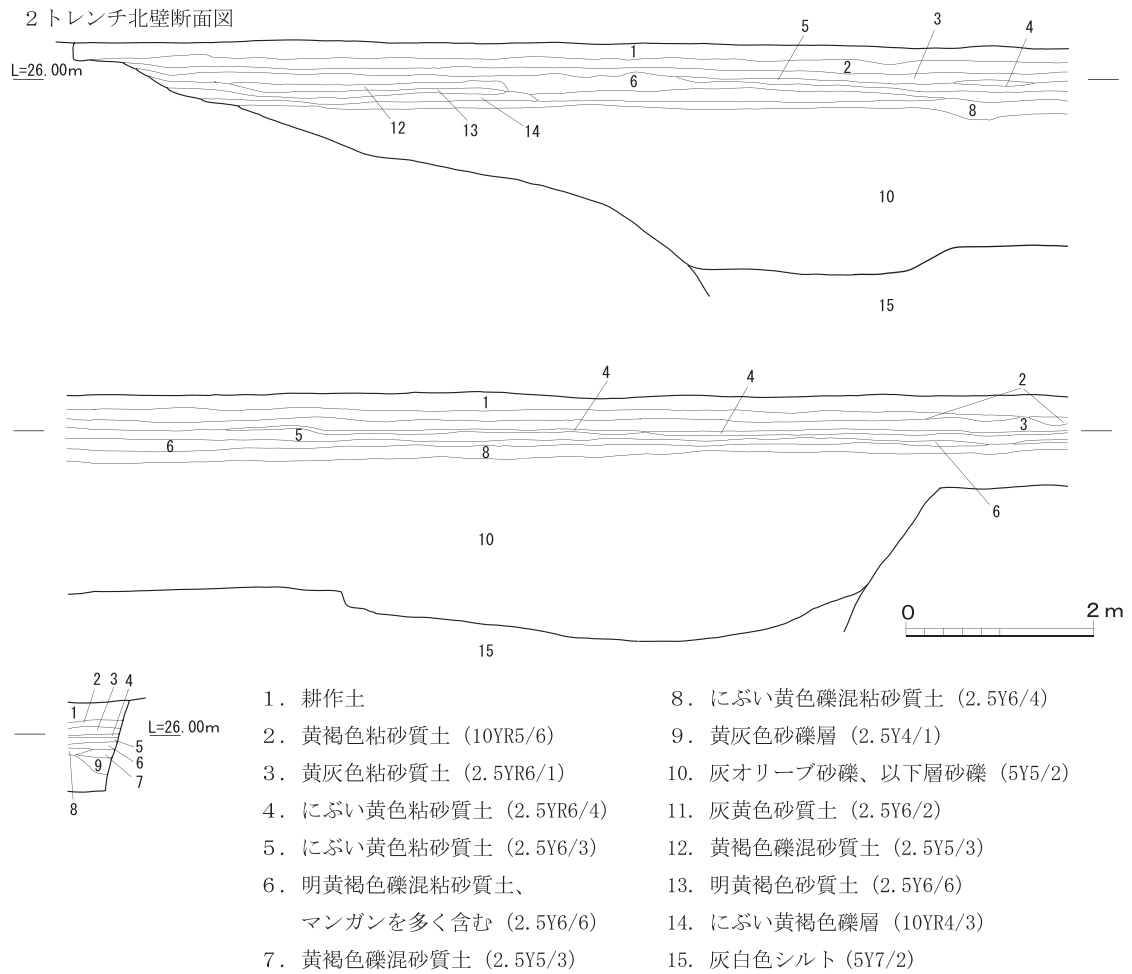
2トレンチ北壁断面図

L=26.00m

1
5
3
4
2
6
8
12
13
14
10
15

1
4
4
2
3
5
6
8
6
10
15

0
2m

2 3 4
1
L=26.00m
5
6
7
9
8

1．耕作土
2．黄褐色粘砂質土（10YR5/6）
3．黄灰色粘砂質土（2.5YR6/1）
4．にぶい黄色粘砂質土（2.5YR6/4）
5．にぶい黄色粘砂質土（2.5Y6/3）
6．明黄褐色礫混粘砂質土、マンガンを多く含む（2.5Y6/6）
7．黄褐色礫混砂質土（2.5Y5/3）

8．にぶい黄色礫混粘砂質土（2.5Y6/4）
9．黄灰色砂礫層（2.5Y4/1）
10．灰オリーブ砂礫、以下層砂礫（5Y5/2）
11．灰黄色砂質土（2.5Y6/2）
12．黄褐色礫混砂質土（2.5Y5/3）
13．明黄褐色砂質土（2.5Y6/6）
14．にぶい黄褐色礫層（10YR4/3）
15．灰白色シルト（5Y7/2）